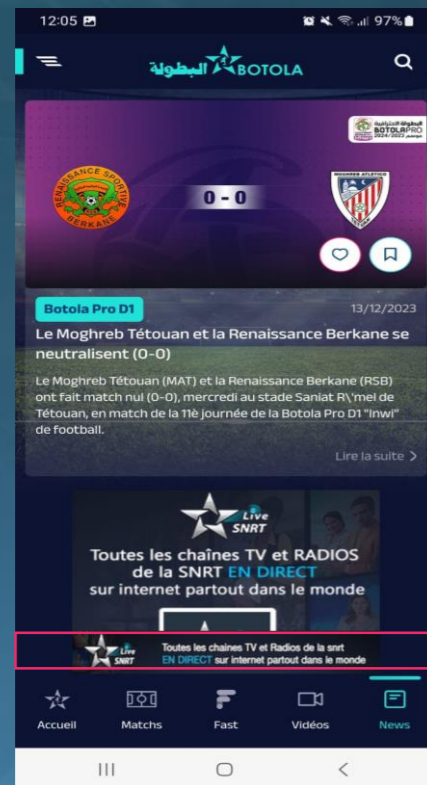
12:05

97%

البطولة BOTOLA

RENAISSANCE SPORTIVE BERKANE

0 - 0

MOGHREB ATLETICO

البطولة الاحترافية BOTOLAPRO 2024/2023 موسم

Botola Pro D1

13/12/2023

Le Moghreb Tétouan et la Renaissance Berkane se neutralisent (0-0)

Le Moghreb Tétouan (MAT) et la Renaissance Berkane (RSB) ont fait match nul (0-0), mercredi au stade Saniat R\'mel de Tétouan, en match de la 11è journée de la Botola Pro D1 "Inwi" de football.

Lire la suite >

Live SNRT

Toutes les chaînes TV et RADIOS de la SNRT EN DIRECT sur internet partout dans le monde

Live SNRT

Toutes les chaines TV et Radios de la snrt EN DIRECT sur internet partout dans le monde

Accueil

Matchs

Fast

Vidéos

News